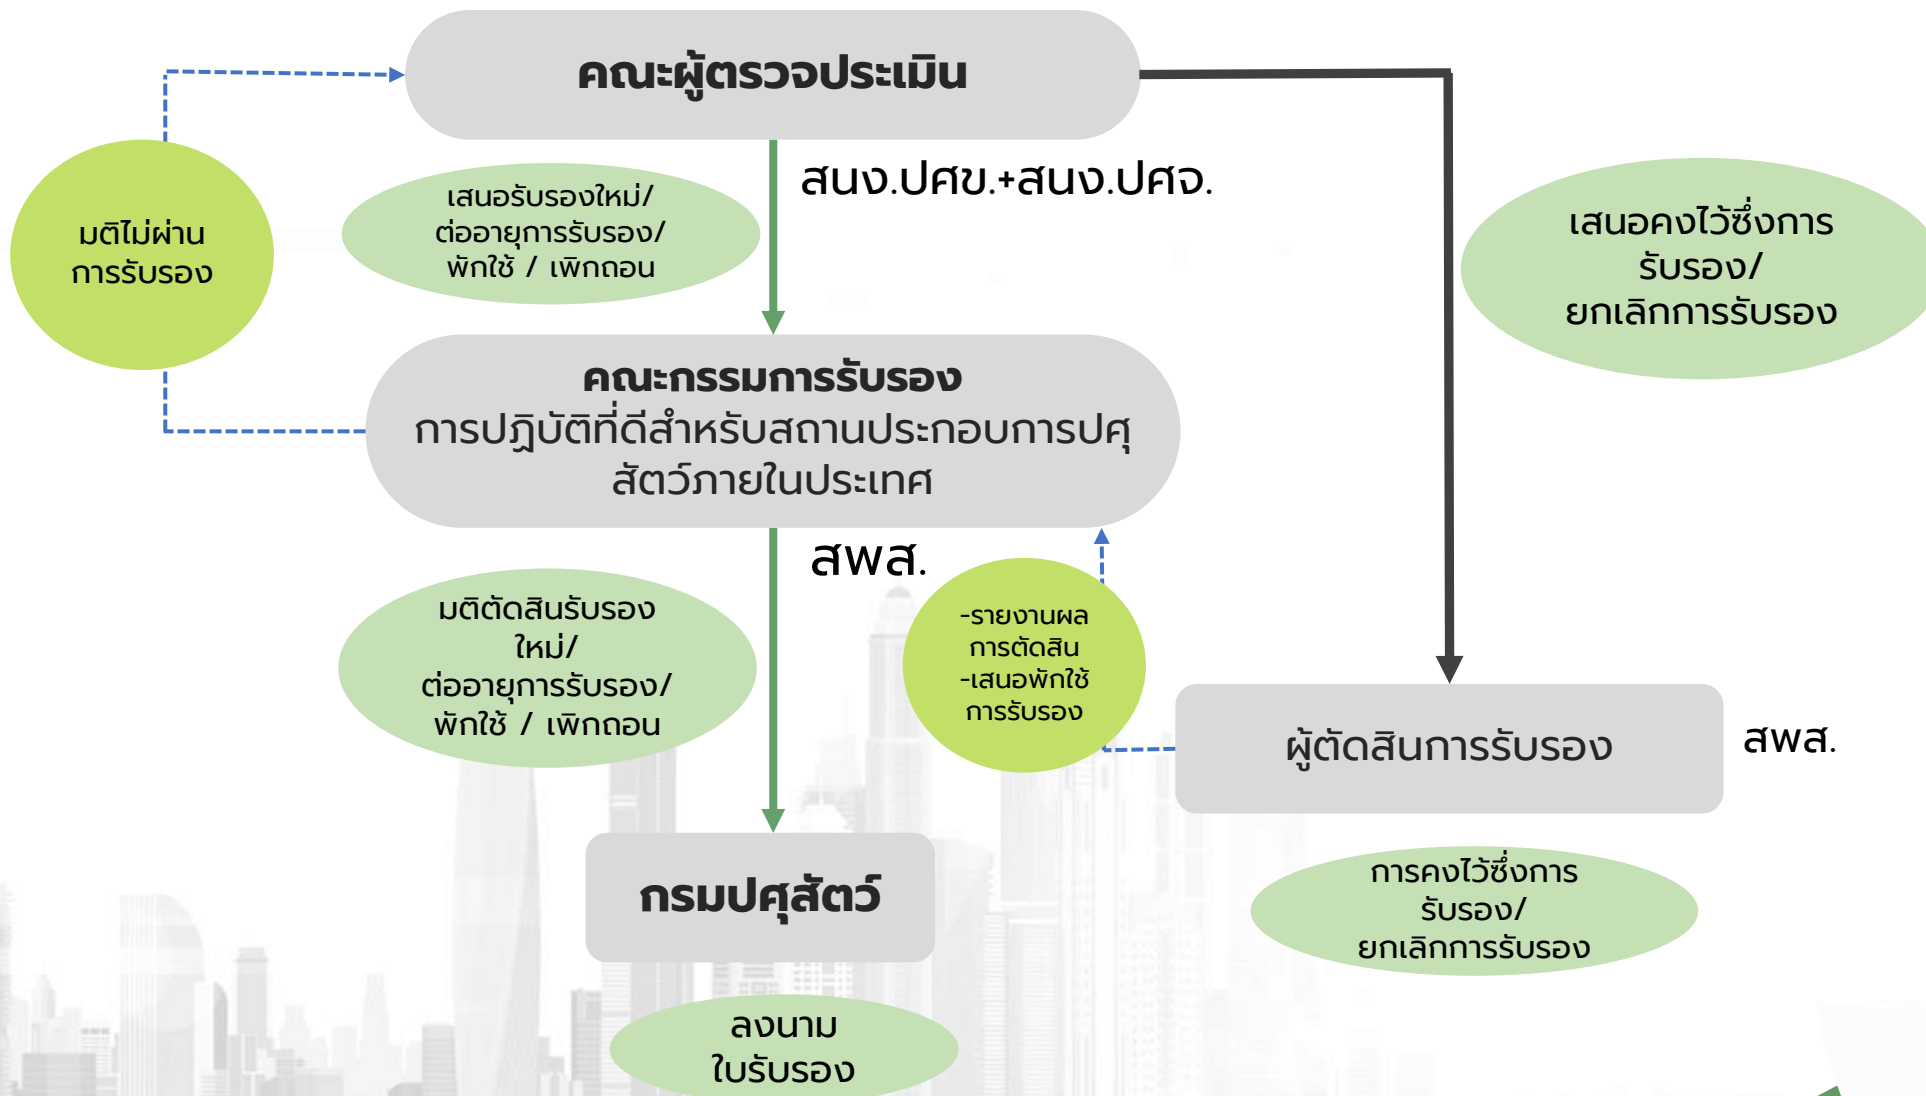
คณะผู้ตรวจประเมิน

มติไม่ผ่าน การรับรอง

เสนอรับรองใหม่/ ต่ออายุการรับรอง/ พักใช้ / เพิกถอน

สนง.ปศข.+สนง.ปศจ.

เสนอคงไว้ซึ่งการ รับรอง/ ยกเลิกการรับรอง

คณะกรรมการรับรอง
การปฏิบัติที่ดีสำหรับสถานประกอบการปศุสัตว์ภายในประเทศ

สพส.

มติตัดสินรับรอง ใหม่/ ต่ออายุการรับรอง/ พักใช้ / เพิกถอน

-รายงานผล การตัดสิน -เสนอพักใช้ การรับรอง

ผู้ตัดสินการรับรอง

สพส.

กรมปศุสัตว์

การคงไว้ซึ่งการ รับรอง/ ยกเลิกการรับรอง

ลงนาม ใบรับรอง